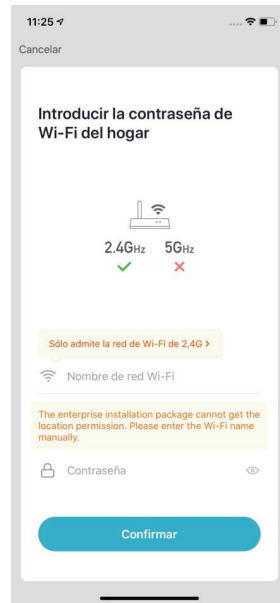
11:25

Cancelar

Introducir la contraseña de Wi-Fi del hogar

2.4GHz 5GHz

Sólo admite la red de Wi-Fi de 2,4G >

Nombre de red Wi-Fi

The enterprise installation package cannot get the location permission. Please enter the Wi-Fi name manually.

Contraseña

Confirmar